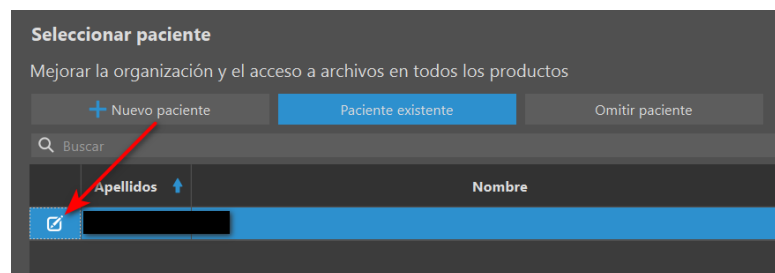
Seleccionar paciente

Mejorar la organización y el acceso a archivos en todos los productos

+ Nuevo paciente

Paciente existente

Omitir paciente

Buscar

| | Apellidos | Nombre |
|---|---|---|
| | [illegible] | |